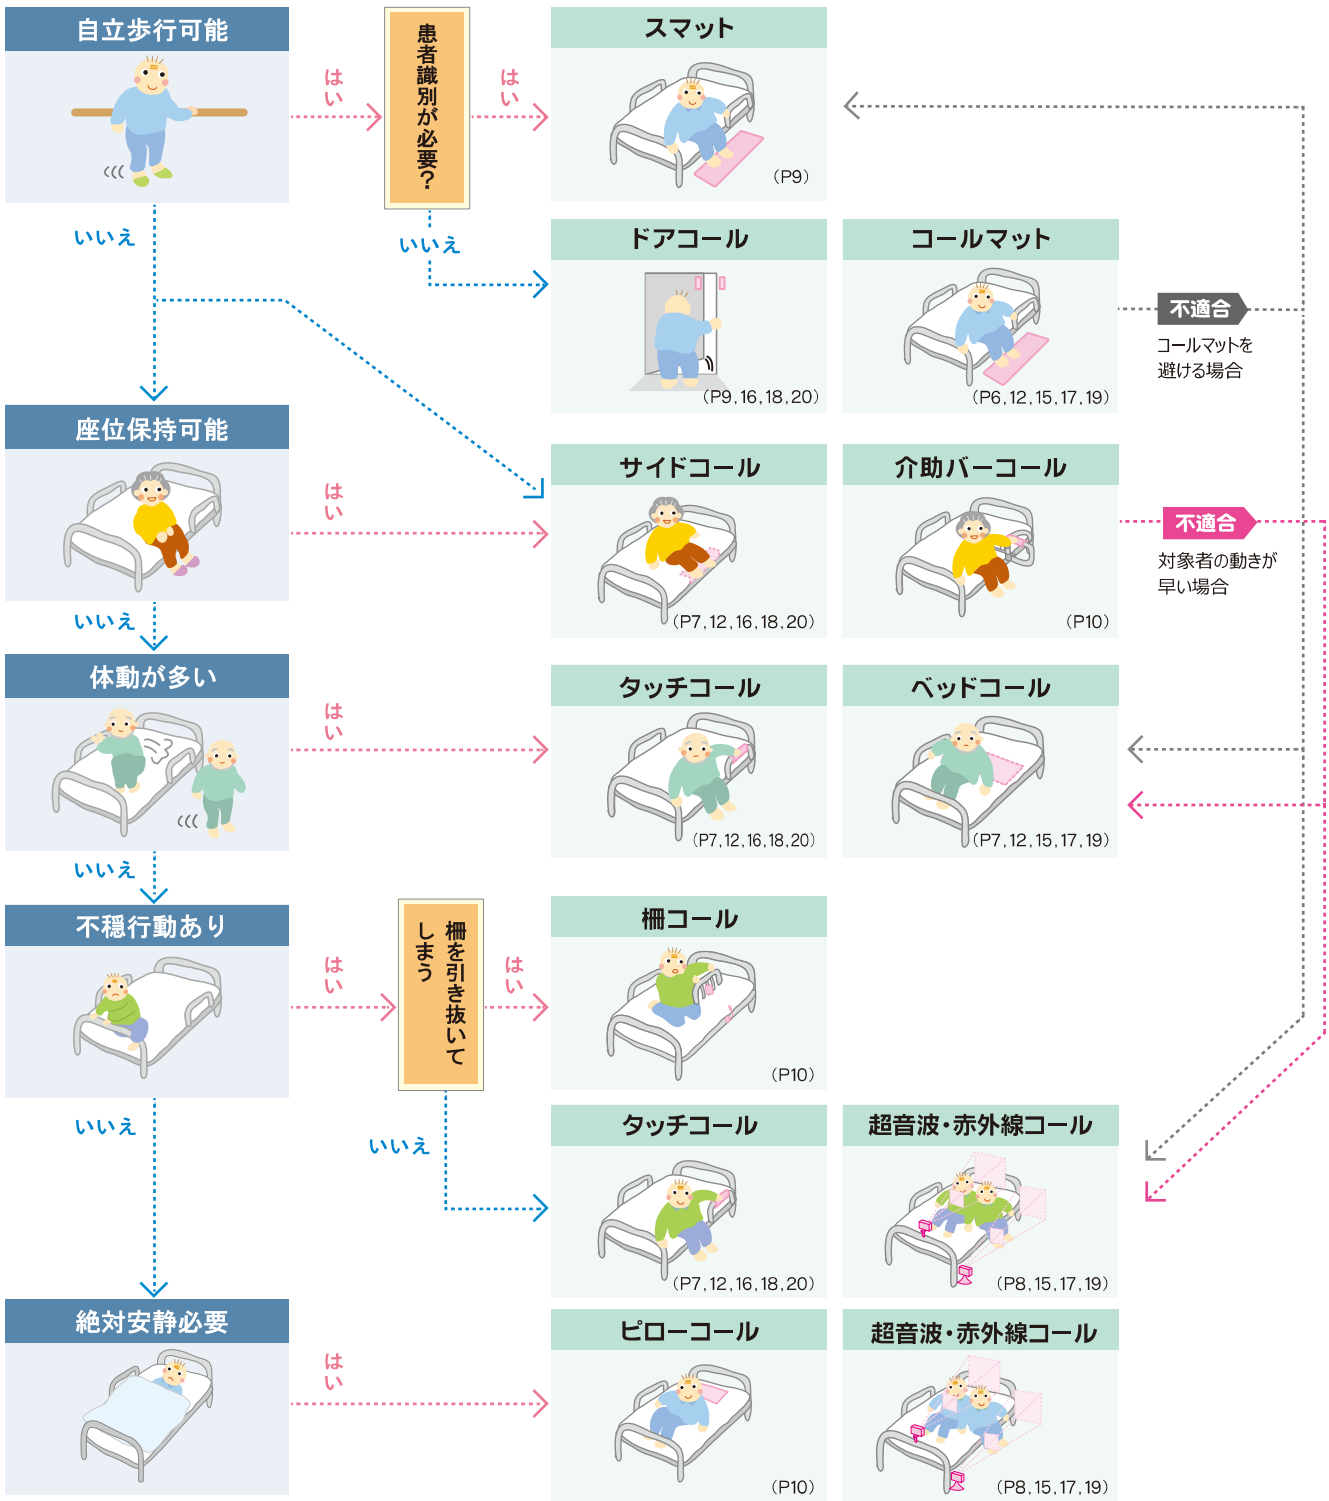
自立歩行可能

はい

患者識別が必要?

はい

スマット

(P9)

いいえ

いいえ

ドアコール

(P9,16,18,20)

コールマット

(P6,12,15,17,19)

不適合

コールマットを避ける場合

座位保持可能

はい

サイドコール

(P7,12,16,18,20)

介助バーコール

(P10)

不適合

対象者の動きが早い場合

いいえ

体動が多い

はい

タッチコール

(P7,12,16,18,20)

ベッドコール

(P7,12,15,17,19)

いいえ

不穏行動あり

はい

柵を引き抜いてしまう

はい

柵コール

(P10)

いいえ

いいえ

タッチコール

(P7,12,16,18,20)

超音波・赤外線コール

(P8,15,17,19)

絶対安静必要

はい

ピローコール

(P10)

超音波・赤外線コール

(P8,15,17,19)